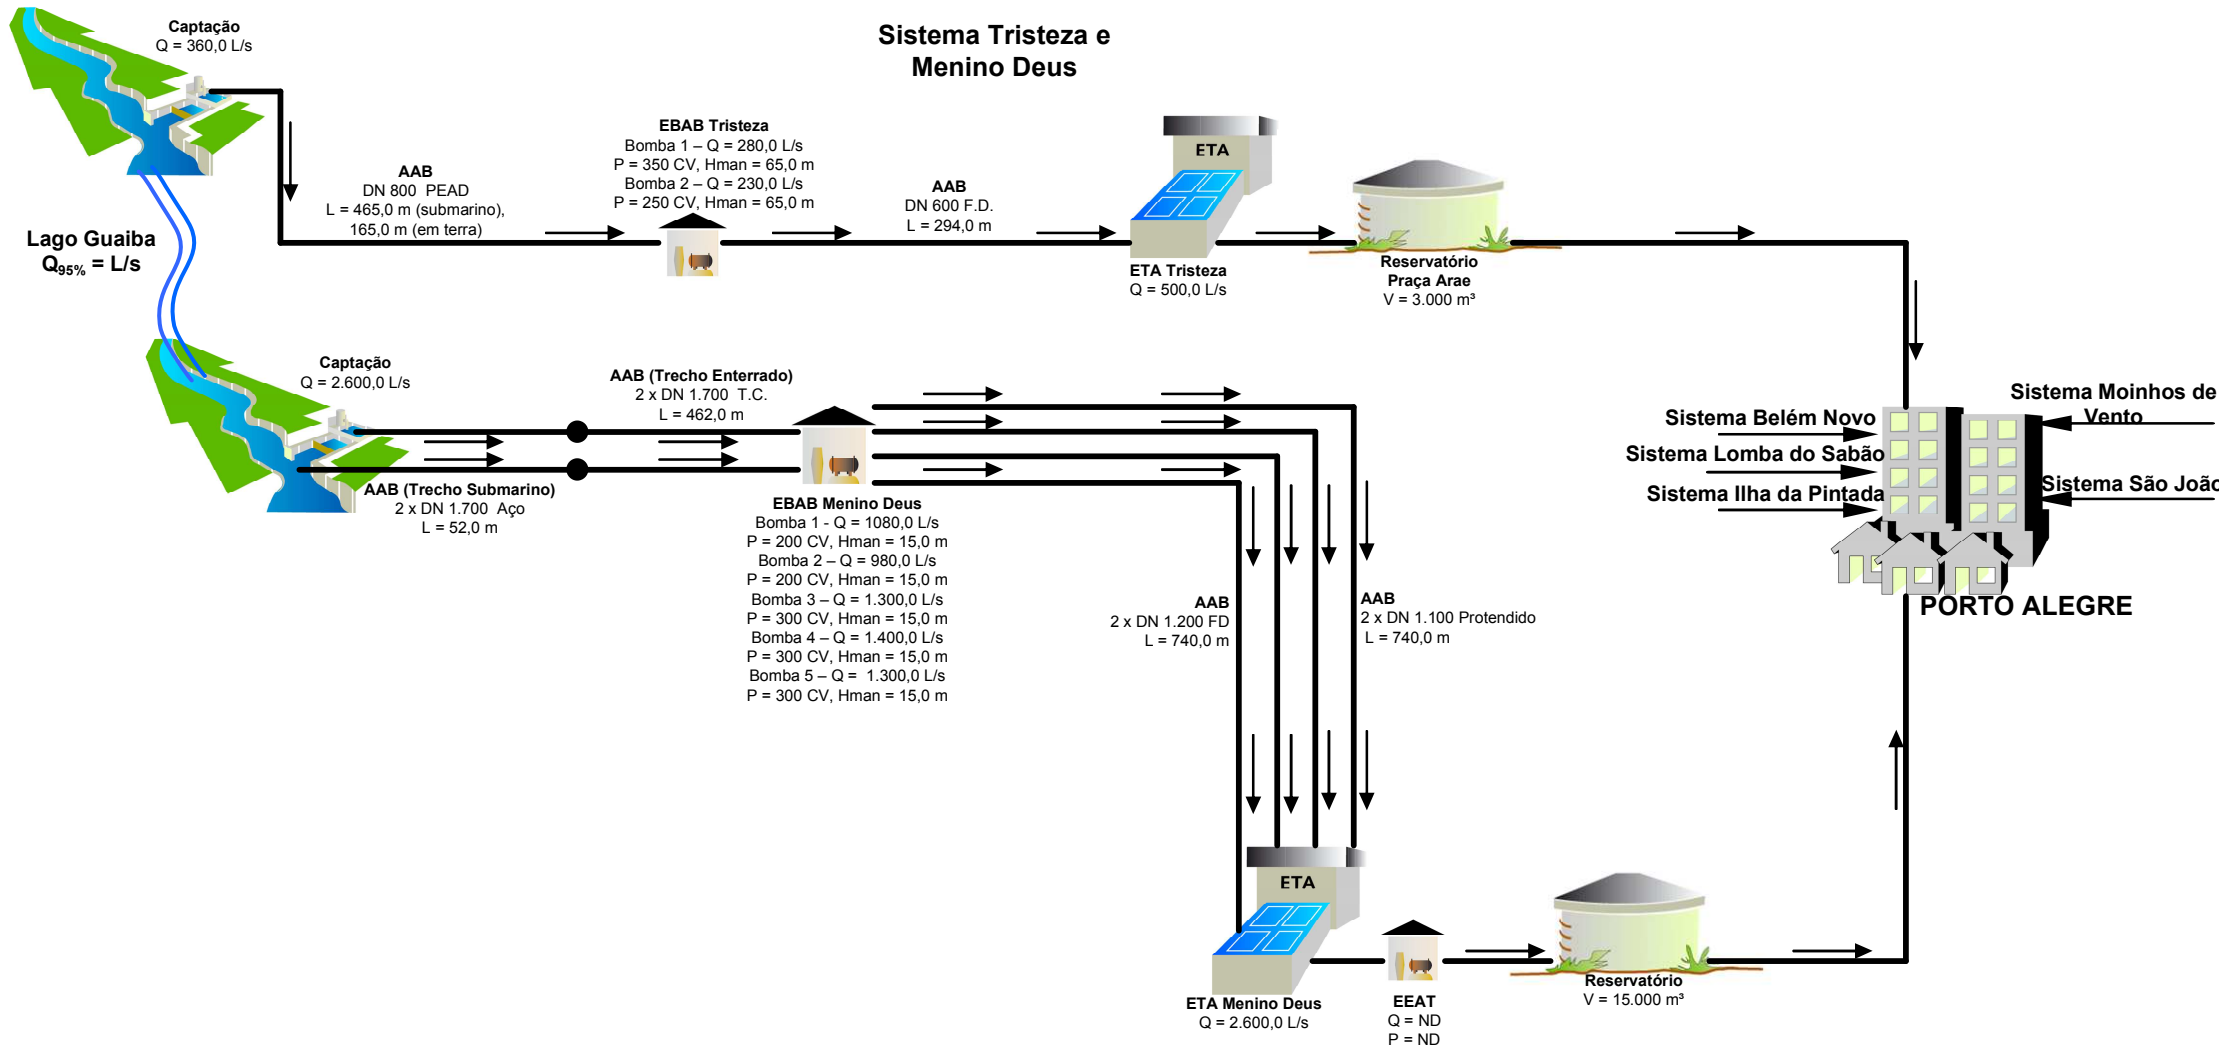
Sistema Tristeza e Menino Deus

Captação
Q = 360,0 L/s

AAB
DN 800 PEAD
L = 465,0 m (submarino),
165,0 m (em terra)

EBAB Tristeza
Bomba 1 – Q = 280,0 L/s
P = 350 CV, Hman = 65,0 m
Bomba 2 – Q = 230,0 L/s
P = 250 CV, Hman = 65,0 m

AAB
DN 600 F.D.
L = 294,0 m

ETA

ETA Tristeza
Q = 500,0 L/s

Reservatório
Praça Arae
V = 3.000 m³

Lago Guaiba
$Q_{95\%}$ = L/s

Captação
Q = 2.600,0 L/s

AAB (Trecho Enterrado)
2 x DN 1.700 T.C.
L = 462,0 m

AAB (Trecho Submarino)
2 x DN 1.700 Aço
L = 52,0 m

EBAB Menino Deus
Bomba 1 - Q = 1080,0 L/s
P = 200 CV, Hman = 15,0 m
Bomba 2 – Q = 980,0 L/s
P = 200 CV, Hman = 15,0 m
Bomba 3 – Q = 1.300,0 L/s
P = 300 CV, Hman = 15,0 m
Bomba 4 – Q = 1.400,0 L/s
P = 300 CV, Hman = 15,0 m
Bomba 5 – Q = 1.300,0 L/s
P = 300 CV, Hman = 15,0 m

AAB
2 x DN 1.200 FD
L = 740,0 m

AAB
2 x DN 1.100 Protendido
L = 740,0 m

Sistema Moinhos de Vento
Sistema Belém Novo
Sistema Lomba do Sabão
Sistema Ilha da Pintada
Sistema São João

PORTO ALEGRE

ETA

ETA Menino Deus
Q = 2.600,0 L/s

EEAT
Q = ND
P = ND

Reservatório
V = 15.000 m³